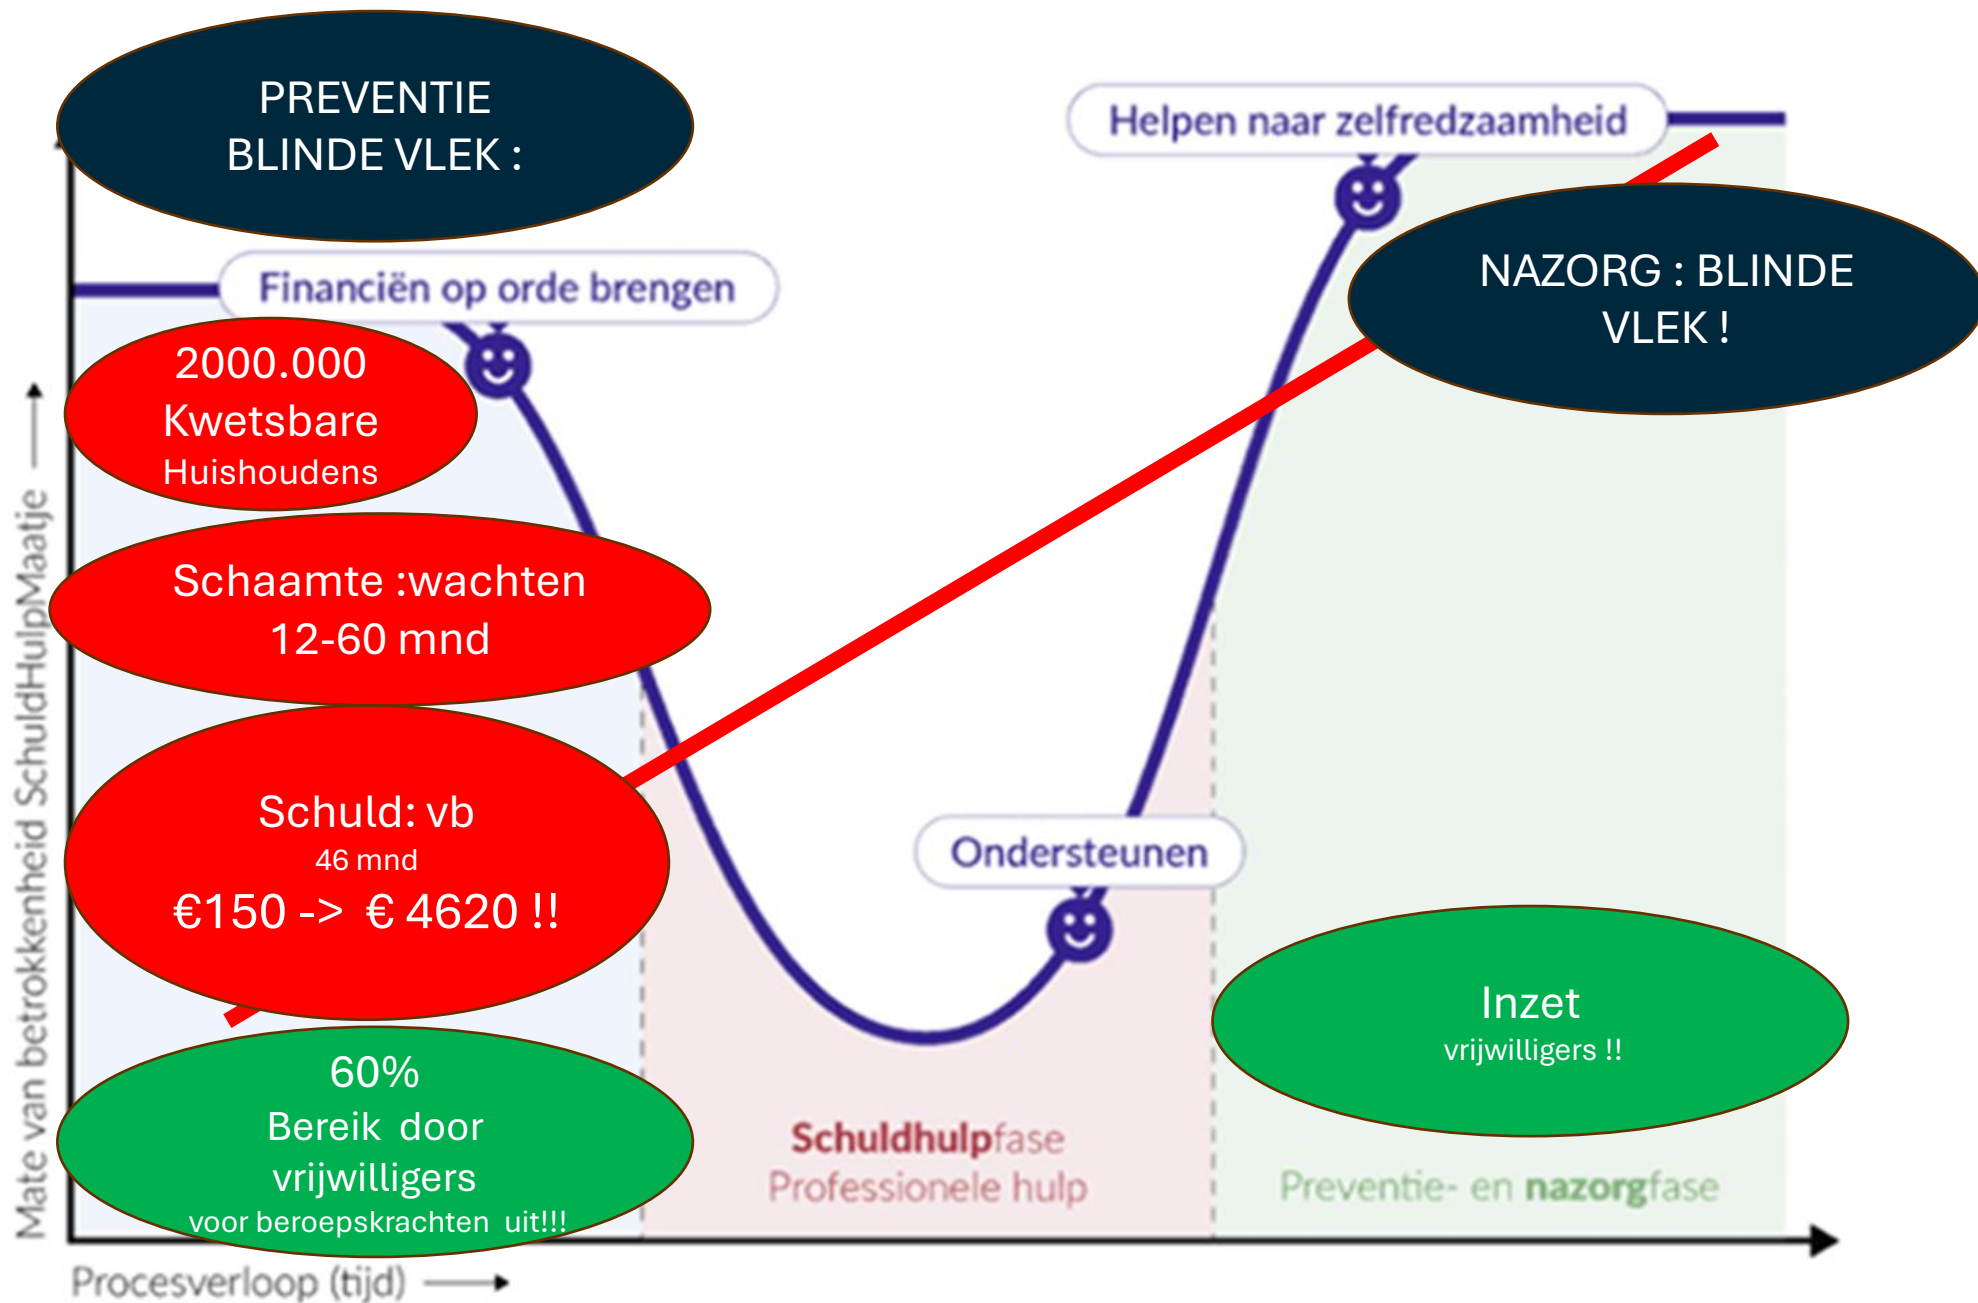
PREVENTIE
BLINDE VLEK :

Helpen naar zelfredzaamheid

NAZORG : BLINDE VLEK !

Financiën op orde brengen

2000.000
Kwetsbare
Huishoudens

Schaamte :wachten
12-60 mnd

Schuld: vb
46 mnd
€150 -> € 4620 !!

Ondersteunen

Inzet
vrijwilligers !!

60%
Bereik door
vrijwilligers
voor beroepskrachten uit!!!

Schuldhulpfase
Professionele hulp

Preventie- en nazorgfase

Mate van betrokkenheid SchuldHulpMaatje

Procesverloop (tijd)